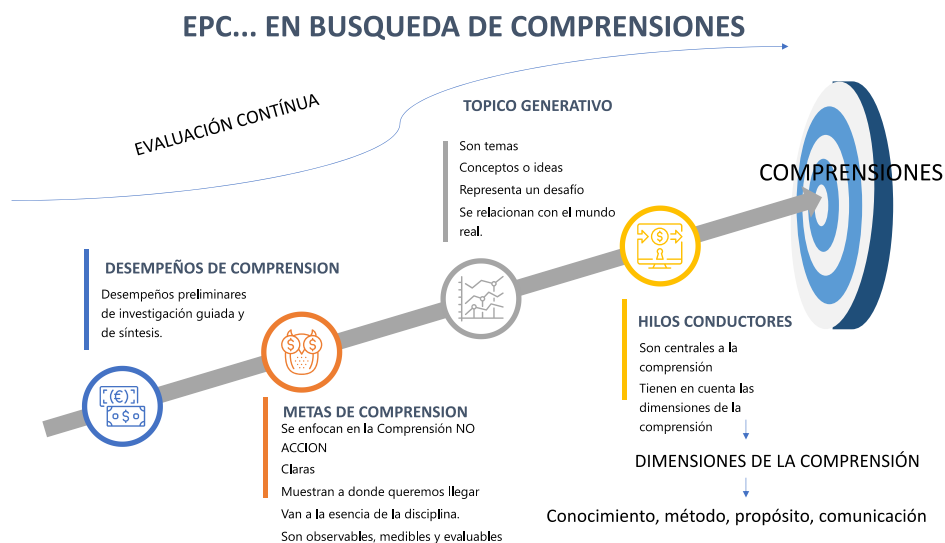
EPC... EN BUSQUEDA DE COMPRENSIONES

EVALUACIÓN CONTÍNUA

TOPICO GENERATIVO

Son temas

Conceptos o ideas

Representa un desafío

Se relacionan con el mundo real.

COMPRENSIONES

DESEMPEÑOS DE COMPRENSION

Desempeños preliminares de investigación guiada y de síntesis.

HILOS CONDUCTORES

Son centrales a la comprensión

Tienen en cuenta las dimensiones de la comprensión

METAS DE COMPRENSION

Se enfocan en la Comprensión NO ACCION

Claras

Muestran a donde queremos llegar

Van a la esencia de la disciplina.

Son observables, medibles y evaluables

DIMENSIONES DE LA COMPRENSIÓN

Conocimiento, método, propósito, comunicación